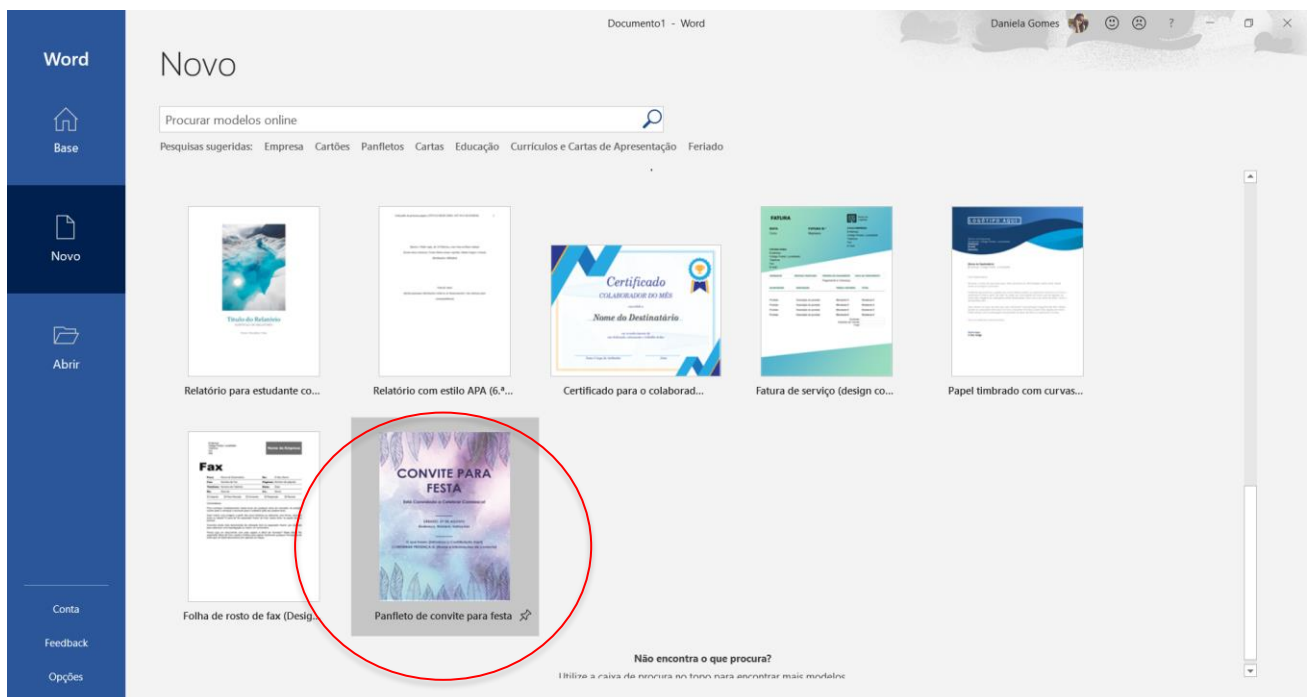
Word

Base

Novo

Abrir

Conta

Feedback

Opções

Documento1 - Word

Daniela Gomes ☺ ☹ ?

Novo

Procurar modelos online

Pesquisas sugeridas: Empresa Cartões Panfletos Cartas Educação Currículos e Cartas de Apresentação Feriado

Título do Relatório

Certificado
COLABORADOR DO MÊS
Nome do Destinatário

FATURA

Relatório para estudante co...

Relatório com estilo APA (6.ª...

Certificado para o colaborad...

Fatura de serviço (design co...

Papel timbrado com curvas...

Fax

CONVITE PARA FESTA

Folha de rosto de fax (Desig...

Panfleto de convite para festa

Não encontra o que procura?

Utilize a caixa de procura no topo para encontrar mais modelos